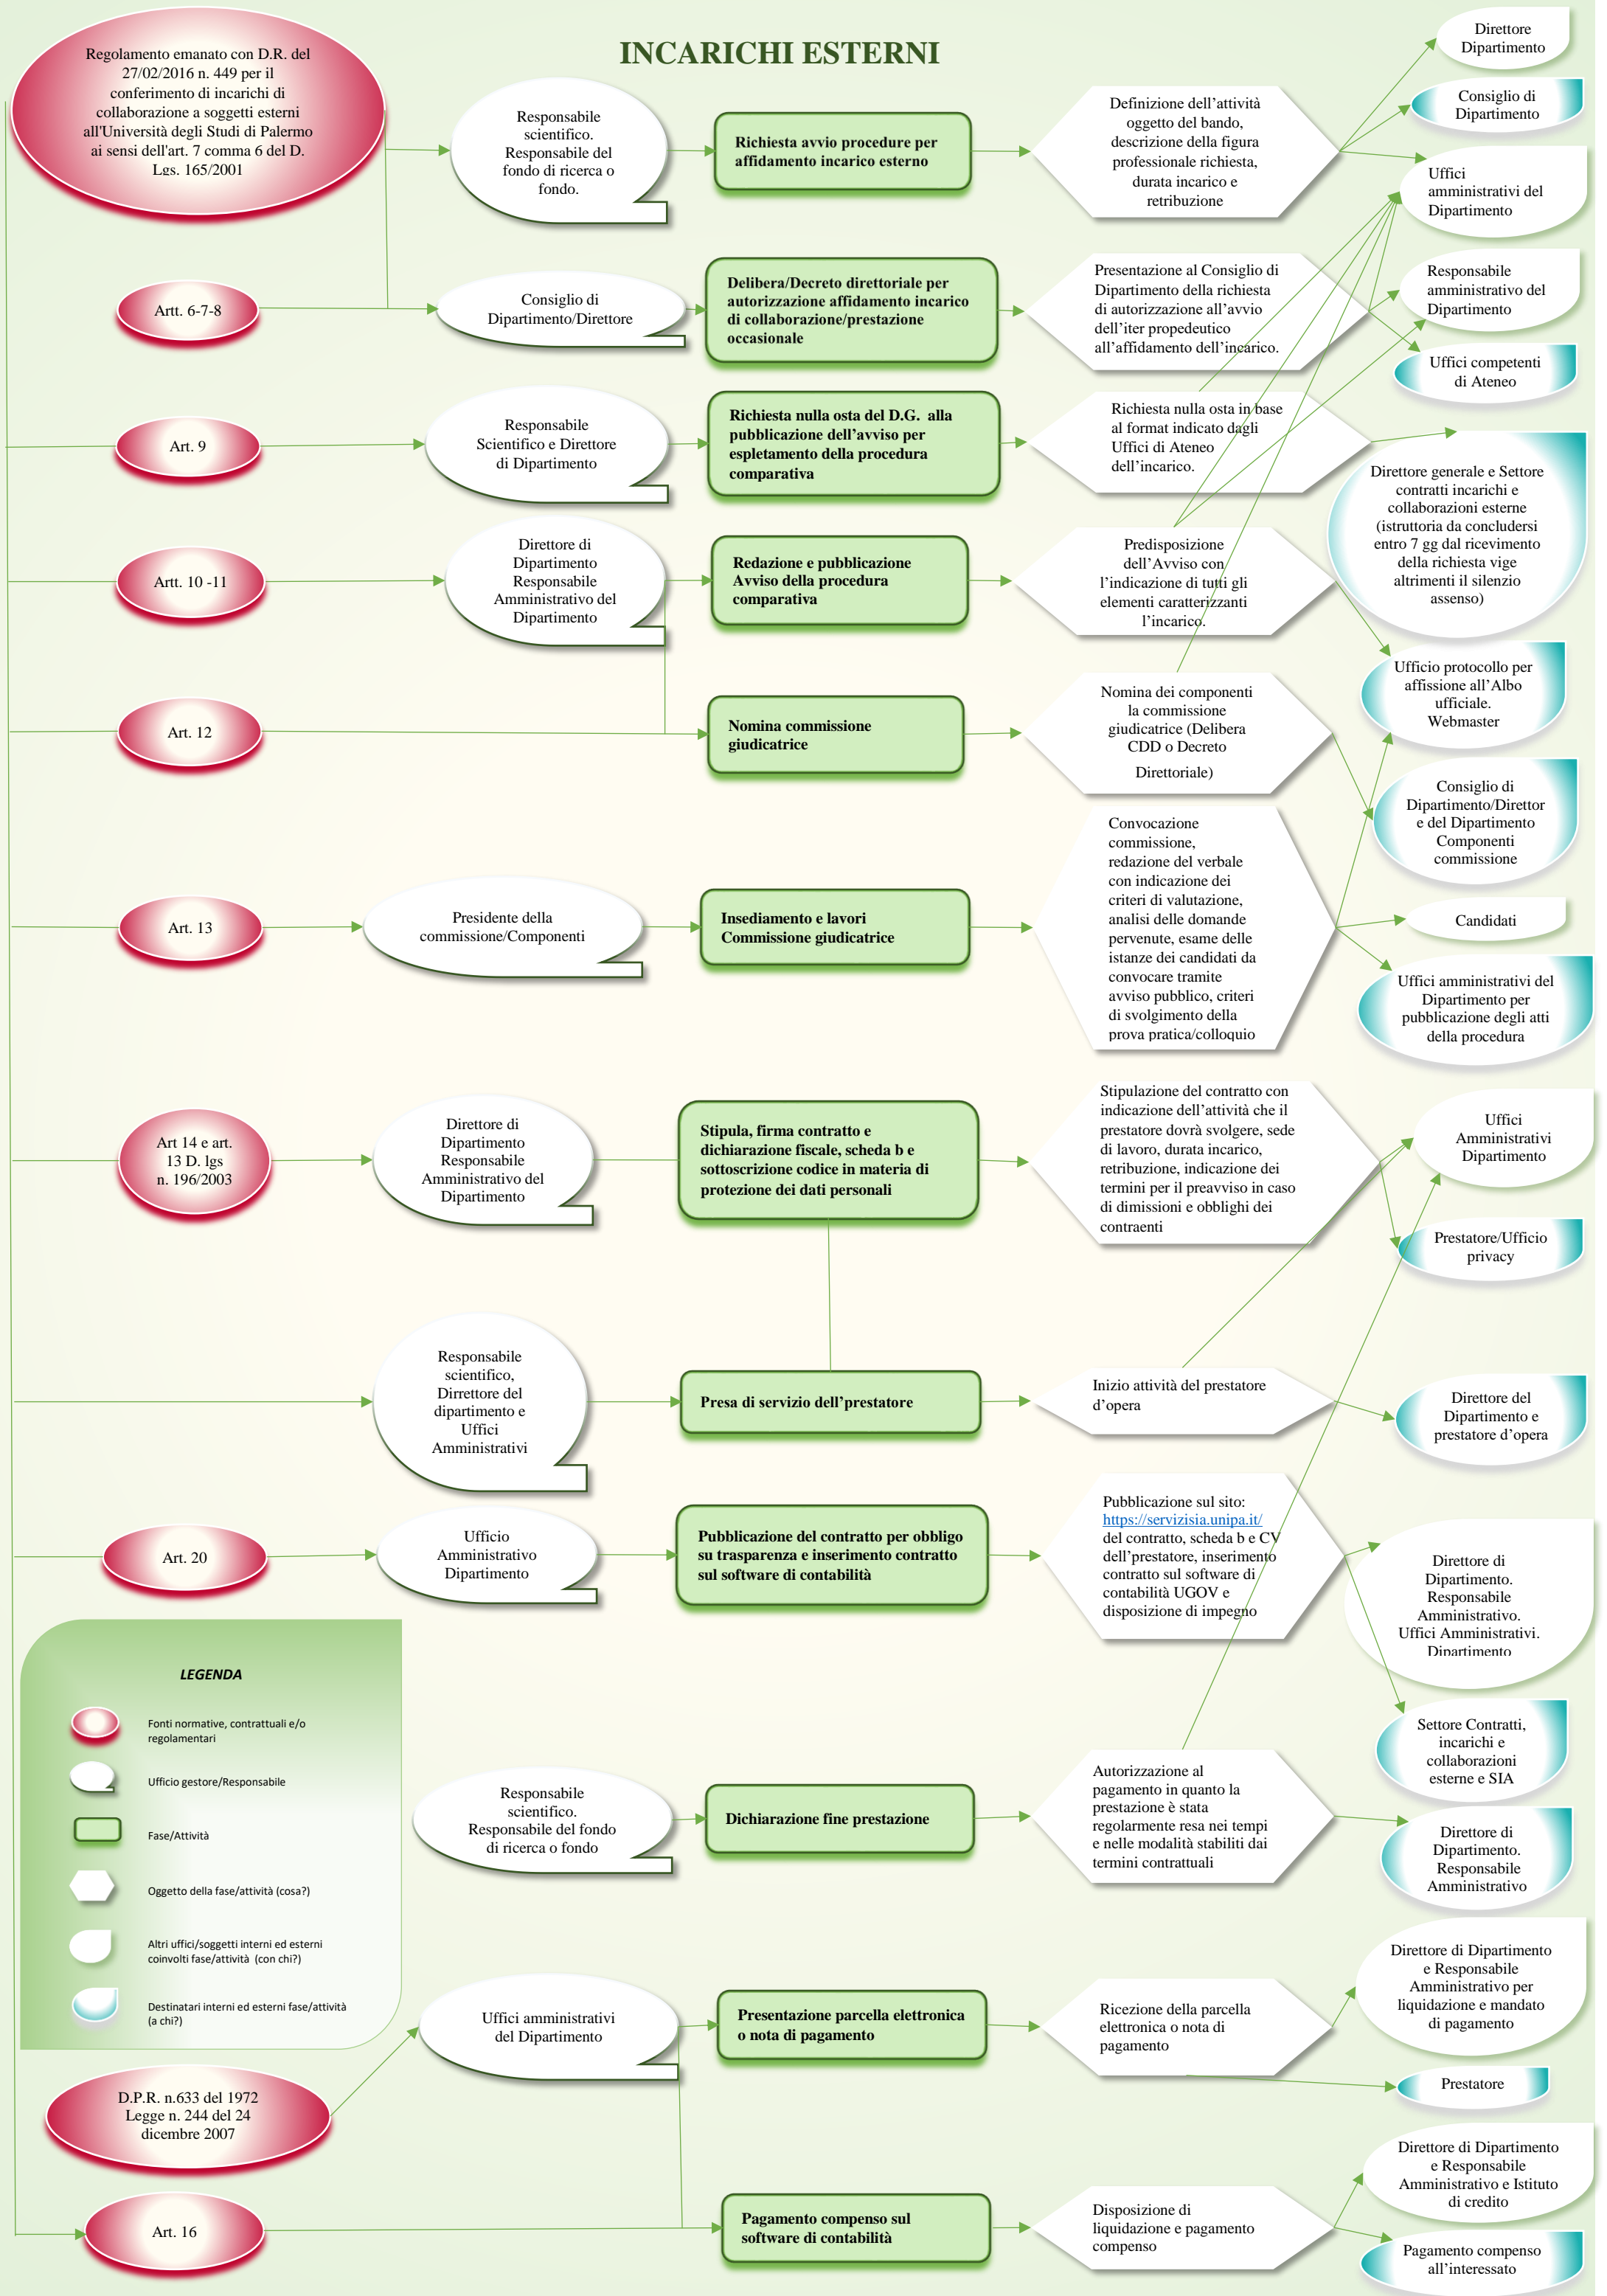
INCARICHI ESTERNI

Regolamento emanato con D.R. del 27/02/2016 n. 449 per il conferimento di incarichi di collaborazione a soggetti esterni all'Università degli Studi di Palermo ai sensi dell'art. 7 comma 6 del D. Lgs. 165/2001

Responsabile scientifico. Responsabile del fondo di ricerca o fondo.

Richiesta avvio procedure per affidamento incarico esterno

Definizione dell'attività oggetto del bando, descrizione della figura professionale richiesta, durata incarico e retribuzione

Direttore Dipartimento

Consiglio di Dipartimento

Uffici amministrativi del Dipartimento

Artt. 6-7-8

Consiglio di Dipartimento/Direttore

Delibera/Decreto direttoriale per autorizzazione affidamento incarico di collaborazione/prestazione occasionale

Presentazione al Consiglio di Dipartimento della richiesta di autorizzazione all'avvio dell'iter propedeutico all'affidamento dell'incarico.

Responsabile amministrativo del Dipartimento

Uffici competenti di Ateneo

Art. 9

Responsabile Scientifico e Direttore di Dipartimento

Richiesta nulla osta del D.G. alla pubblicazione dell'avviso per espletamento della procedura comparativa

Richiesta nulla osta in base al format indicato dagli Uffici di Ateneo dell'incarico.

Direttore generale e Settore contratti incarichi e collaborazioni esterne (istruttoria da concludersi entro 7 gg dal ricevimento della richiesta vige altrimenti il silenzio assenso)

Artt. 10 -11

Direttore di Dipartimento Responsabile Amministrativo del Dipartimento

Redazione e pubblicazione Avviso della procedura comparativa

Predisposizione dell'Avviso con l'indicazione di tutti gli elementi caratterizzanti l'incarico.

Ufficio protocollo per affissione all'Albo ufficiale. Webmaster

Art. 12

Nomina commissione giudicatrice

Nomina dei componenti la commissione giudicatrice (Delibera CDD o Decreto Direttoriale)

Consiglio di Dipartimento/Direttore del Dipartimento Componenti commissione

Art. 13

Presidente della commissione/Componenti

Insediamento e lavori Commissione giudicatrice

Convocazione commissione, redazione del verbale con indicazione dei criteri di valutazione, analisi delle domande pervenute, esame delle istanze dei candidati da convocare tramite avviso pubblico, criteri di svolgimento della prova pratica/colloquio

Candidati

Uffici amministrativi del Dipartimento per pubblicazione degli atti della procedura

Art 14 e art. 13 D. lgs n. 196/2003

Direttore di Dipartimento Responsabile Amministrativo del Dipartimento

Stipula, firma contratto e dichiarazione fiscale, scheda b e sottoscrizione codice in materia di protezione dei dati personali

Stipulazione del contratto con indicazione dell'attività che il prestatore dovrà svolgere, sede di lavoro, durata incarico, retribuzione, indicazione dei termini per il preavviso in caso di dimissioni e obblighi dei contraenti

Uffici Amministrativi Dipartimento

Prestatore/Ufficio privacy

Responsabile scientifico, Dirrettore del dipartimento e Uffici Amministrativi

Presa di servizio dell'prestatore

Inizio attività del prestatore d'opera

Direttore del Dipartimento e prestatore d'opera

Art. 20

Ufficio Amministrativo Dipartimento

Pubblicazione del contratto per obbligo su trasparenza e inserimento contratto sul software di contabilità

Pubblicazione sul sito: https://servizisia.unipa.it/ del contratto, scheda b e CV dell'prestatore, inserimento contratto sul software di contabilità UGOV e disposizione di impegno

Direttore di Dipartimento. Responsabile Amministrativo. Uffici Amministrativi. Dipartimento

LEGENDA

Fonti normative, contrattuali e/o regolamentari

Ufficio gestore/Responsabile

Fase/Attività

Oggetto della fase/attività (cosa?)

Altri uffici/soggetti interni ed esterni coinvolti fase/attività (con chi?)

Destinatari interni ed esterni fase/attività (a chi?)

Settore Contratti, incarichi e collaborazioni esterne e SIA

Responsabile scientifico. Responsabile del fondo di ricerca o fondo

Dichiarazione fine prestazione

Autorizzazione al pagamento in quanto la prestazione è stata regolarmente resa nei tempi e nelle modalità stabiliti dai termini contrattuali

Direttore di Dipartimento. Responsabile Amministrativo

Uffici amministrativi del Dipartimento

Presentazione parcella elettronica o nota di pagamento

Ricezione della parcella elettronica o nota di pagamento

Direttore di Dipartimento e Responsabile Amministrativo per liquidazione e mandato di pagamento

Prestatore

D.P.R. n.633 del 1972 Legge n. 244 del 24 dicembre 2007

Art. 16

Pagamento compenso sul software di contabilità

Disposizione di liquidazione e pagamento compenso

Direttore di Dipartimento e Responsabile Amministrativo e Istituto di credito

Pagamento compenso all'interessato